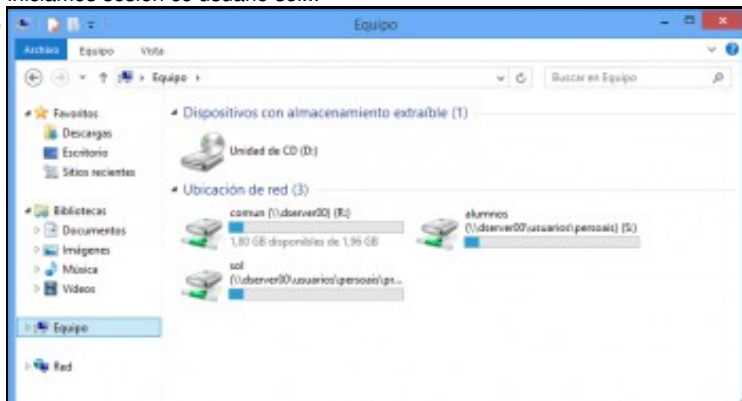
Iniciamos sesión co usuario sol..

Equipo

Archivo Equipo Vista

Equipo

Buscar en Equipo

Favoritos
Descargas
Escritorio
Sitios recientes

Bibliotecas
Documentos
Imágenes
Música
Vídeos

Equipo

Red

Dispositivos con almacenamiento extraíble (1)

Unidad de CD (D:)

Ubicación de red (3)

comun (\\dserver00) (R:)
1,80 GB disponibles de 1,96 GB

alumnos (\\dserver00\usuarios\persoais) (S:)

sol (\\dserver00\usuarios\persoais\pr...